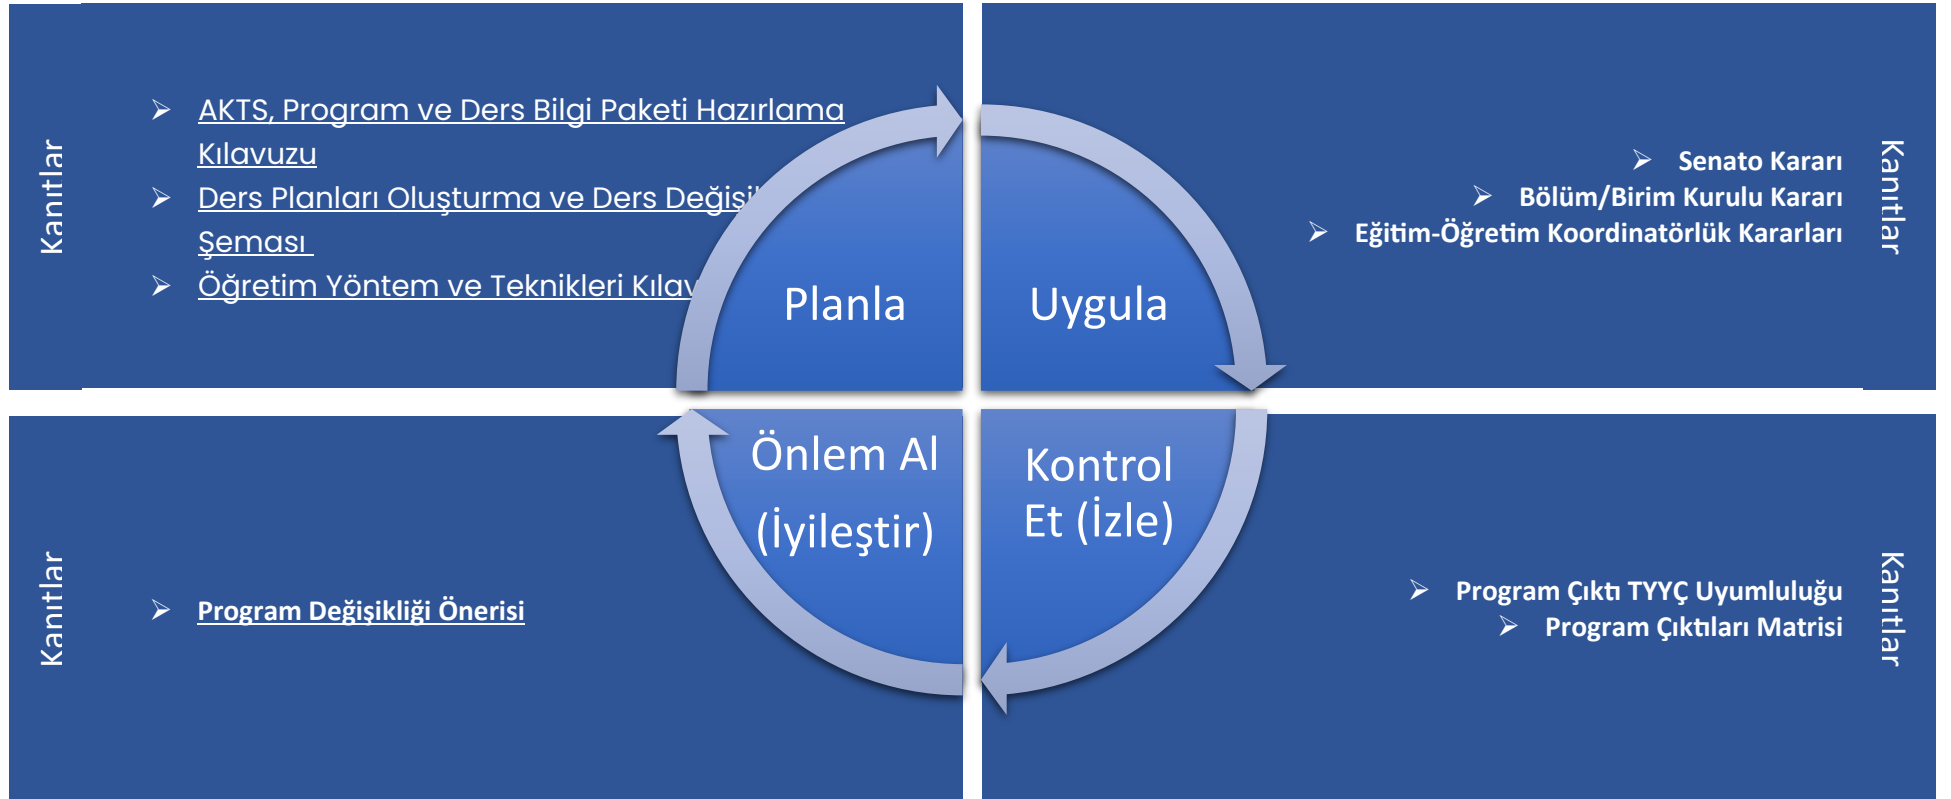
Kanıtlar

➢ AKTS, Program ve Ders Bilgi Paketi Hazırlama Kılavuzu
➢ Ders Planları Oluşturma ve Ders Değişi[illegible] Şeması
➢ Öğretim Yöntem ve Teknikleri Kılav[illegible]

Planla

Uygula

➢ Senato Kararı
➢ Bölüm/Birim Kurulu Kararı
➢ Eğitim-Öğretim Koordinatörlük Kararları

Kanıtlar

Kanıtlar

➢ Program Değişikliği Önerisi

Önlem Al (İyileştir)

Kontrol Et (İzle)

➢ Program Çıktı TYYÇ Uyumluluğu
➢ Program Çıktıları Matrisi

Kanıtlar